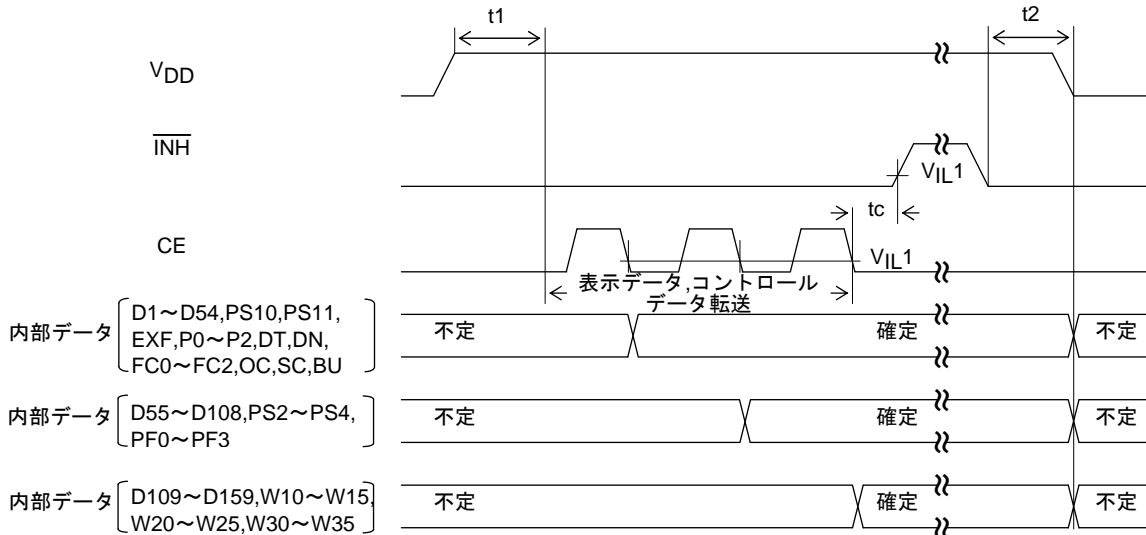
t1

t2

$V_{DD}$

$\overline{INH}$

$V_{IL}1$

tc

CE

$V_{IL}1$

表示データ,コントロールデータ転送

内部データ D1～D54,PS10,PS11, EXF,P0～P2,DT,DN, FC0～FC2,OC,SC,BU

不定

確定

不定

内部データ D55～D108,PS2～PS4, PF0～PF3

不定

確定

不定

内部データ D109～D159,W10～W15, W20～W25,W30～W35

不定

確定

不定